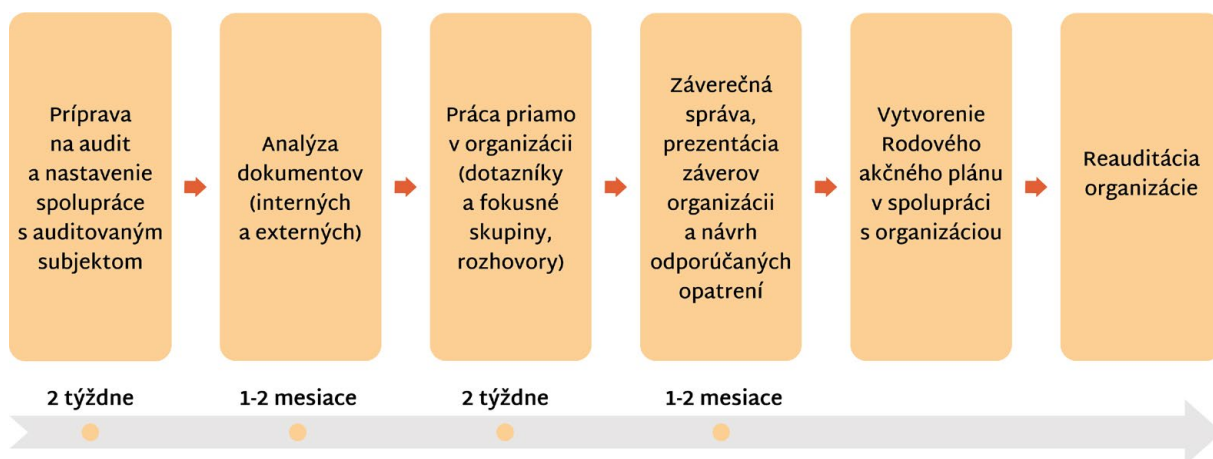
Príprava na audit a nastavenie spolupráce s auditovaným subjektom

Analýza dokumentov (interných a externých)

Práca priamo v organizácii (dotazníky a fokusné skupiny, rozhovory)

Záverečná správa, prezentácia záverov organizácii a návrh odporúčaných opatrení

Vytvorenie Rodového akčného plánu v spolupráci s organizáciou

Reauditácia organizácie

2 týždne

1-2 mesiace

2 týždne

1-2 mesiace